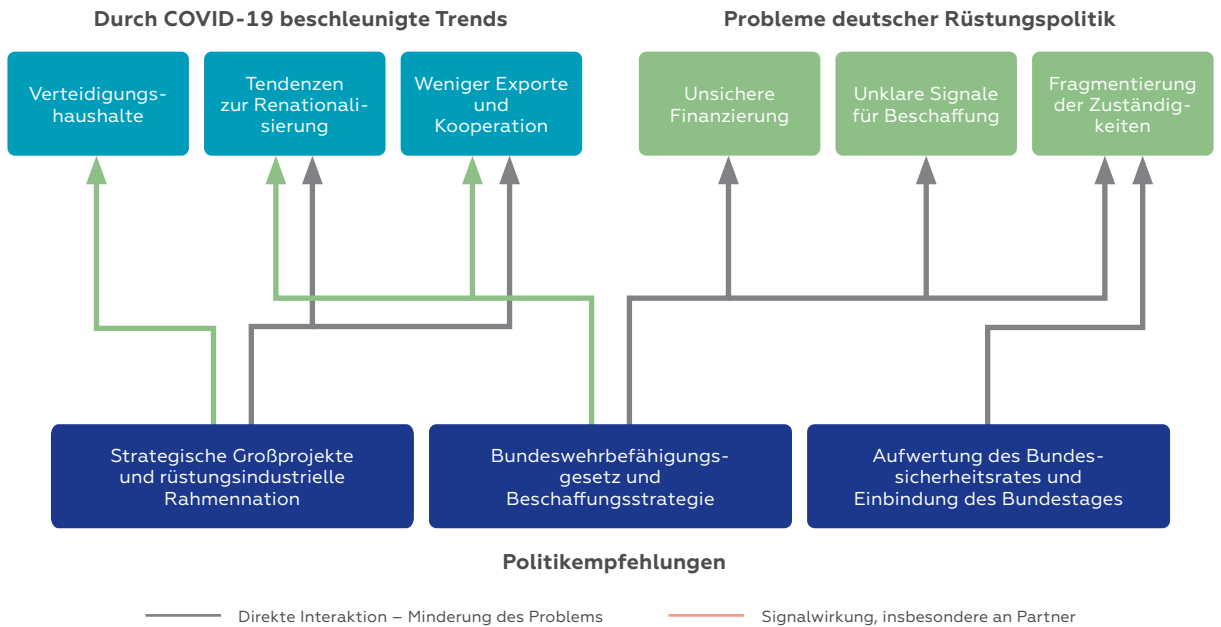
Durch COVID-19 beschleunigte Trends

Verteidigungshaushalte

Tendenzen zur Renationalisierung

Weniger Exporte und Kooperation

Probleme deutscher Rüstungspolitik

Unsichere Finanzierung

Unklare Signale für Beschaffung

Fragmentierung der Zuständigkeiten

Strategische Großprojekte und rüstungsindustrielle Rahmennation

Bundeswehrbefähigungsgesetz und Beschaffungsstrategie

Aufwertung des Bundessicherheitsrates und Einbindung des Bundestages

Politikempfehlungen

Direkte Interaktion – Minderung des Problems

Signalwirkung, insbesondere an Partner